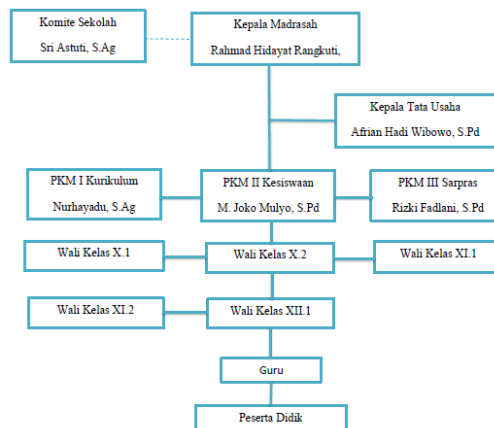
Komite Sekolah
Sri Astuti, S.Ag

Kepala Madrasah
Rahmad Hidayat Rangkuti,

Kepala Tata Usaha
Afrian Hadi Wibowo, S.Pd

PKM I Kurikulum
Nurhayadu, S.Ag

PKM II Kesiswaan
M. Joko Mulyo, S.Pd

PKM III Sarpras
Rizki Fadlani, S.Pd

Wali Kelas X.1

Wali Kelas X.2

Wali Kelas XI.1

Wali Kelas XI.2

Wali Kelas XII.1

Guru

Peserta Didik